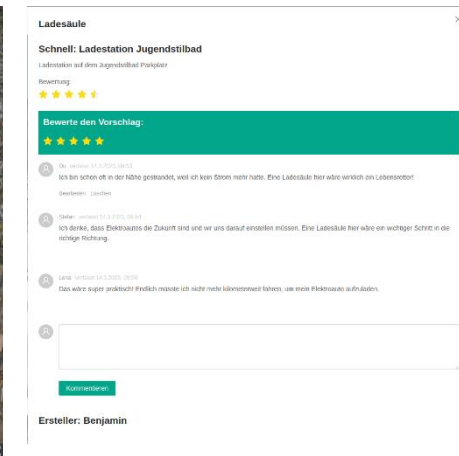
Ladesäule

Schnell: Ladestation Jugendstilbad

Ladestation auf dem Jugendstilbad Parkplatz

Bewertung:

Bewerte den Vorschlag:

Du verfasst 11.3.2023, 08:53
Ich bin schon oft in der Nähe gestrandet, weil ich kein Strom mehr hatte. Eine Ladesäule hier wäre wirklich ein Lebensretter!

Bearbeiten Löschen

Stefan verfasst 11.3.2023, 08:41
Ich denke, dass Elektroautos die Zukunft sind und wir uns darauf einstellen müssen. Eine Ladesäule hier wäre ein wichtiger Schritt in die richtige Richtung.

Lena verfasst 14.3.2023, 09:00
Das wäre super praktisch! Endlich müsste ich nicht mehr kilometerweit fahren, um mein Elektroauto aufzuladen.

Kommentieren

Ersteller: Benjamin